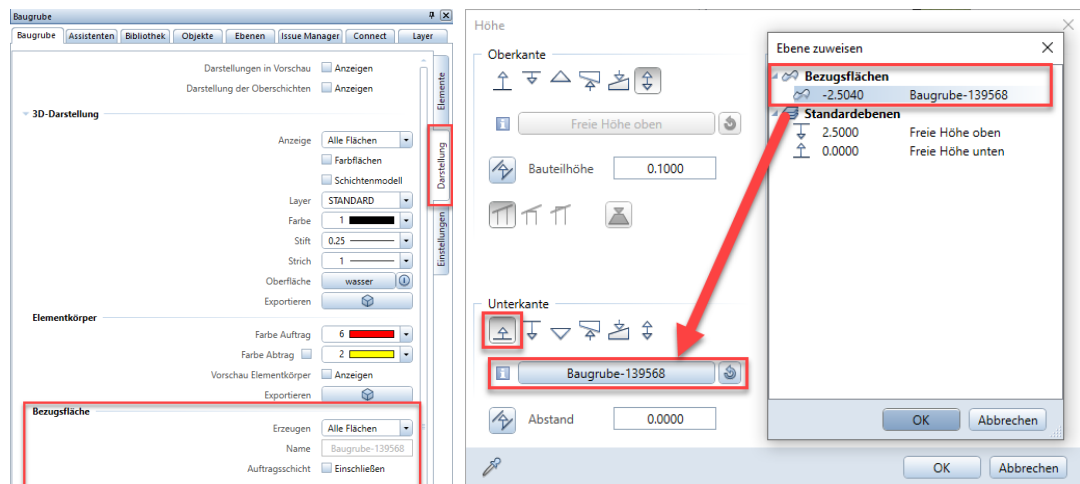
Baugrube

Baugrube | Assistenten | Bibliothek | Objekte | Ebenen | Issue Manager | Connect | Layer

Darstellungen in Vorschau Anzeigen
Darstellung der Oberschichten Anzeigen

3D-Darstellung
Anzeige Alle Flächen
Farbflächen
Schichtenmodell
Layer STANDARD
Farbe 1
Stift 0.25
Strich 1
Oberfläche wasser
Exportieren

Elementkörper
Farbe Auftrag 6
Farbe Abtrag 2
Vorschau Elementkörper Anzeigen
Exportieren

Bezugsfläche
Erzeugen Alle Flächen
Name Baugrube-139568
Auftragsschicht Einschließen

Elemente
Darstellung
Einstellungen

Höhe

Oberkante
Freie Höhe oben
Bauteilhöhe 0.1000

Unterkante
Baugrube-139568
Abstand 0.0000

OK Abbrechen

Ebene zuweisen

Bezugsflächen
-2.5040 Baugrube-139568
Standardebenen
2.5000 Freie Höhe oben
0.0000 Freie Höhe unten

OK Abbrechen